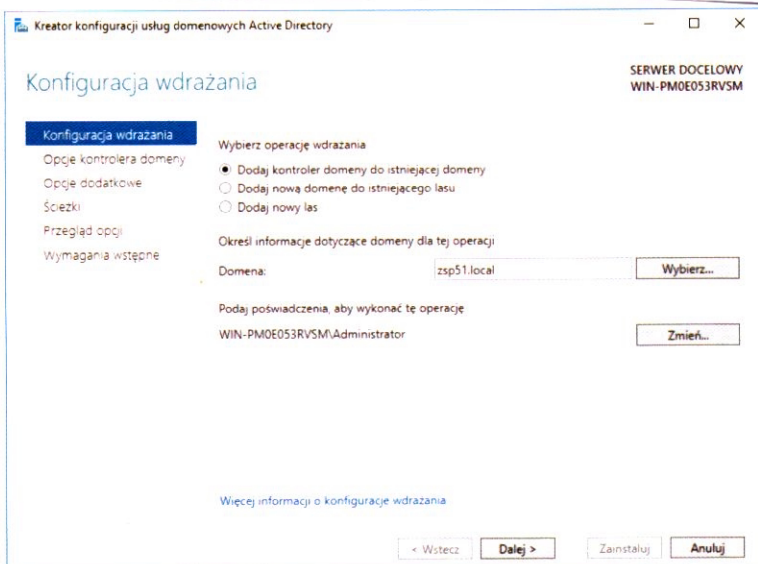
Kreator konfiguracji usług domenowych Active Directory

Konfiguracja wdrażania

SERWER DOCELOWY
WIN-PM0E053RVSM

Konfiguracja wdrażania
Opcje kontrolera domeny
Opcje dodatkowe
Ścieżki
Przegląd opcji
Wymagania wstępne

Wybierz operację wdrażania

Dodaj kontroler domeny do istniejącej domeny
Dodaj nową domenę do istniejącego lasu
Dodaj nowy las

Określ informacje dotyczące domeny dla tej operacji

Domena: zsp51.local Wybierz...

Podaj poświadczenia, aby wykonać tę operację

WIN-PM0E053RVSM\Administrator Zmień...

Więcej informacji o konfiguracje wdrażania

< Wstecz Dalej > Zainstaluj Anuluj